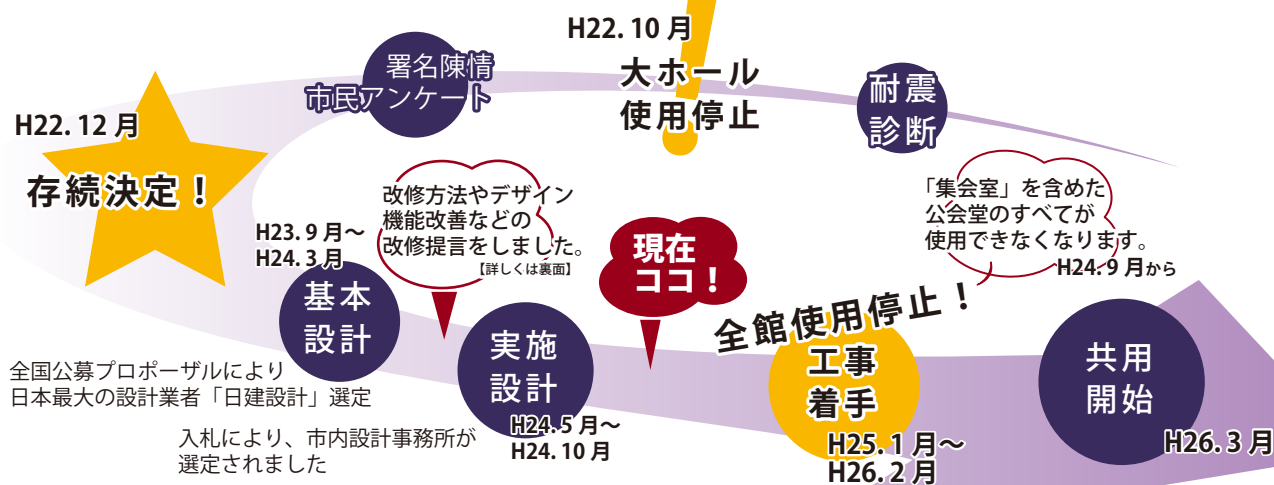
H22. 10 月

大ホール
使用停止

署名陳情
市民アンケート

耐震
診断

H22. 12 月

存続決定！

改修方法やデザイン
機能改善などの
改修提言をしました。
【詳しくは裏面】

「集会室」を含めた
公会堂のすべてが
使用できなくなります。
H24. 9 月から

H23. 9 月～
H24. 3 月

基本
設計

現在
ココ！

全館使用停止！

実施
設計

工事
着手

共用
開始

全国公募プロポーザルにより
日本最大の設計業者「日建設計」選定

入札により、市内設計事務所が
選定されました

H24. 5 月～
H24. 10 月

H25. 1 月～
H26. 2 月

H26. 3 月